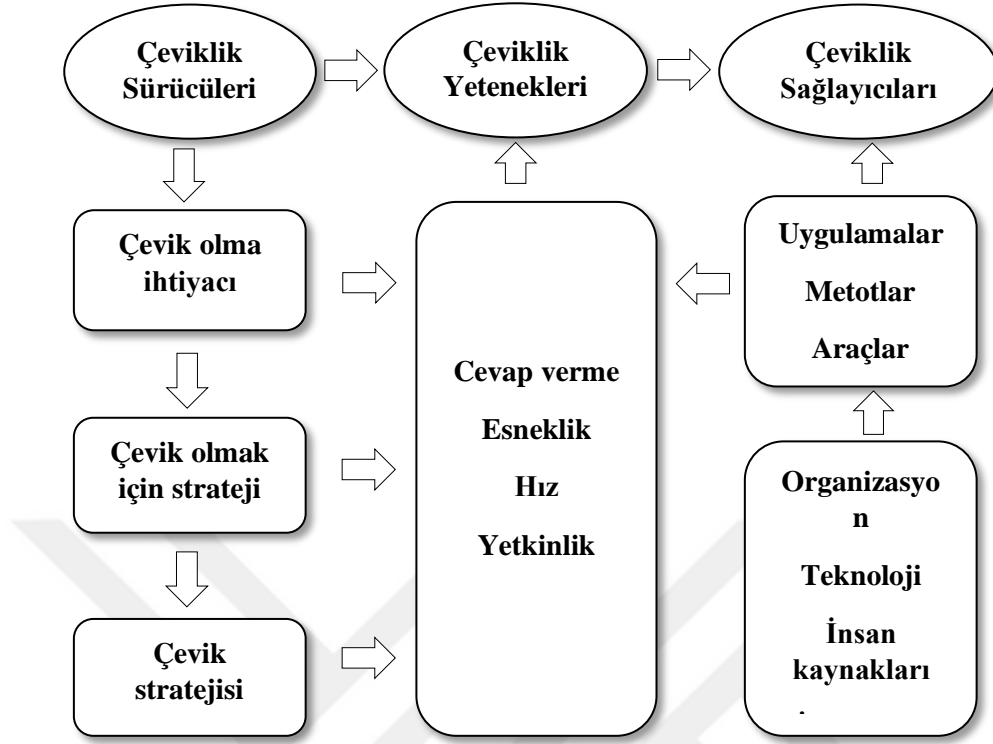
Çeviklik Sürücüleri

Çeviklik Yetenekleri

Çeviklik Sağlayıcıları

Çevik olma ihtiyacı

Çevik olmak için strateji

Çevik stratejisi

Cevap verme

Esneklik

Hız

Yetkinlik

Uygulamalar

Metotlar

Araçlar

Organizasyo
n

Teknoloji

İnsan kaynakları